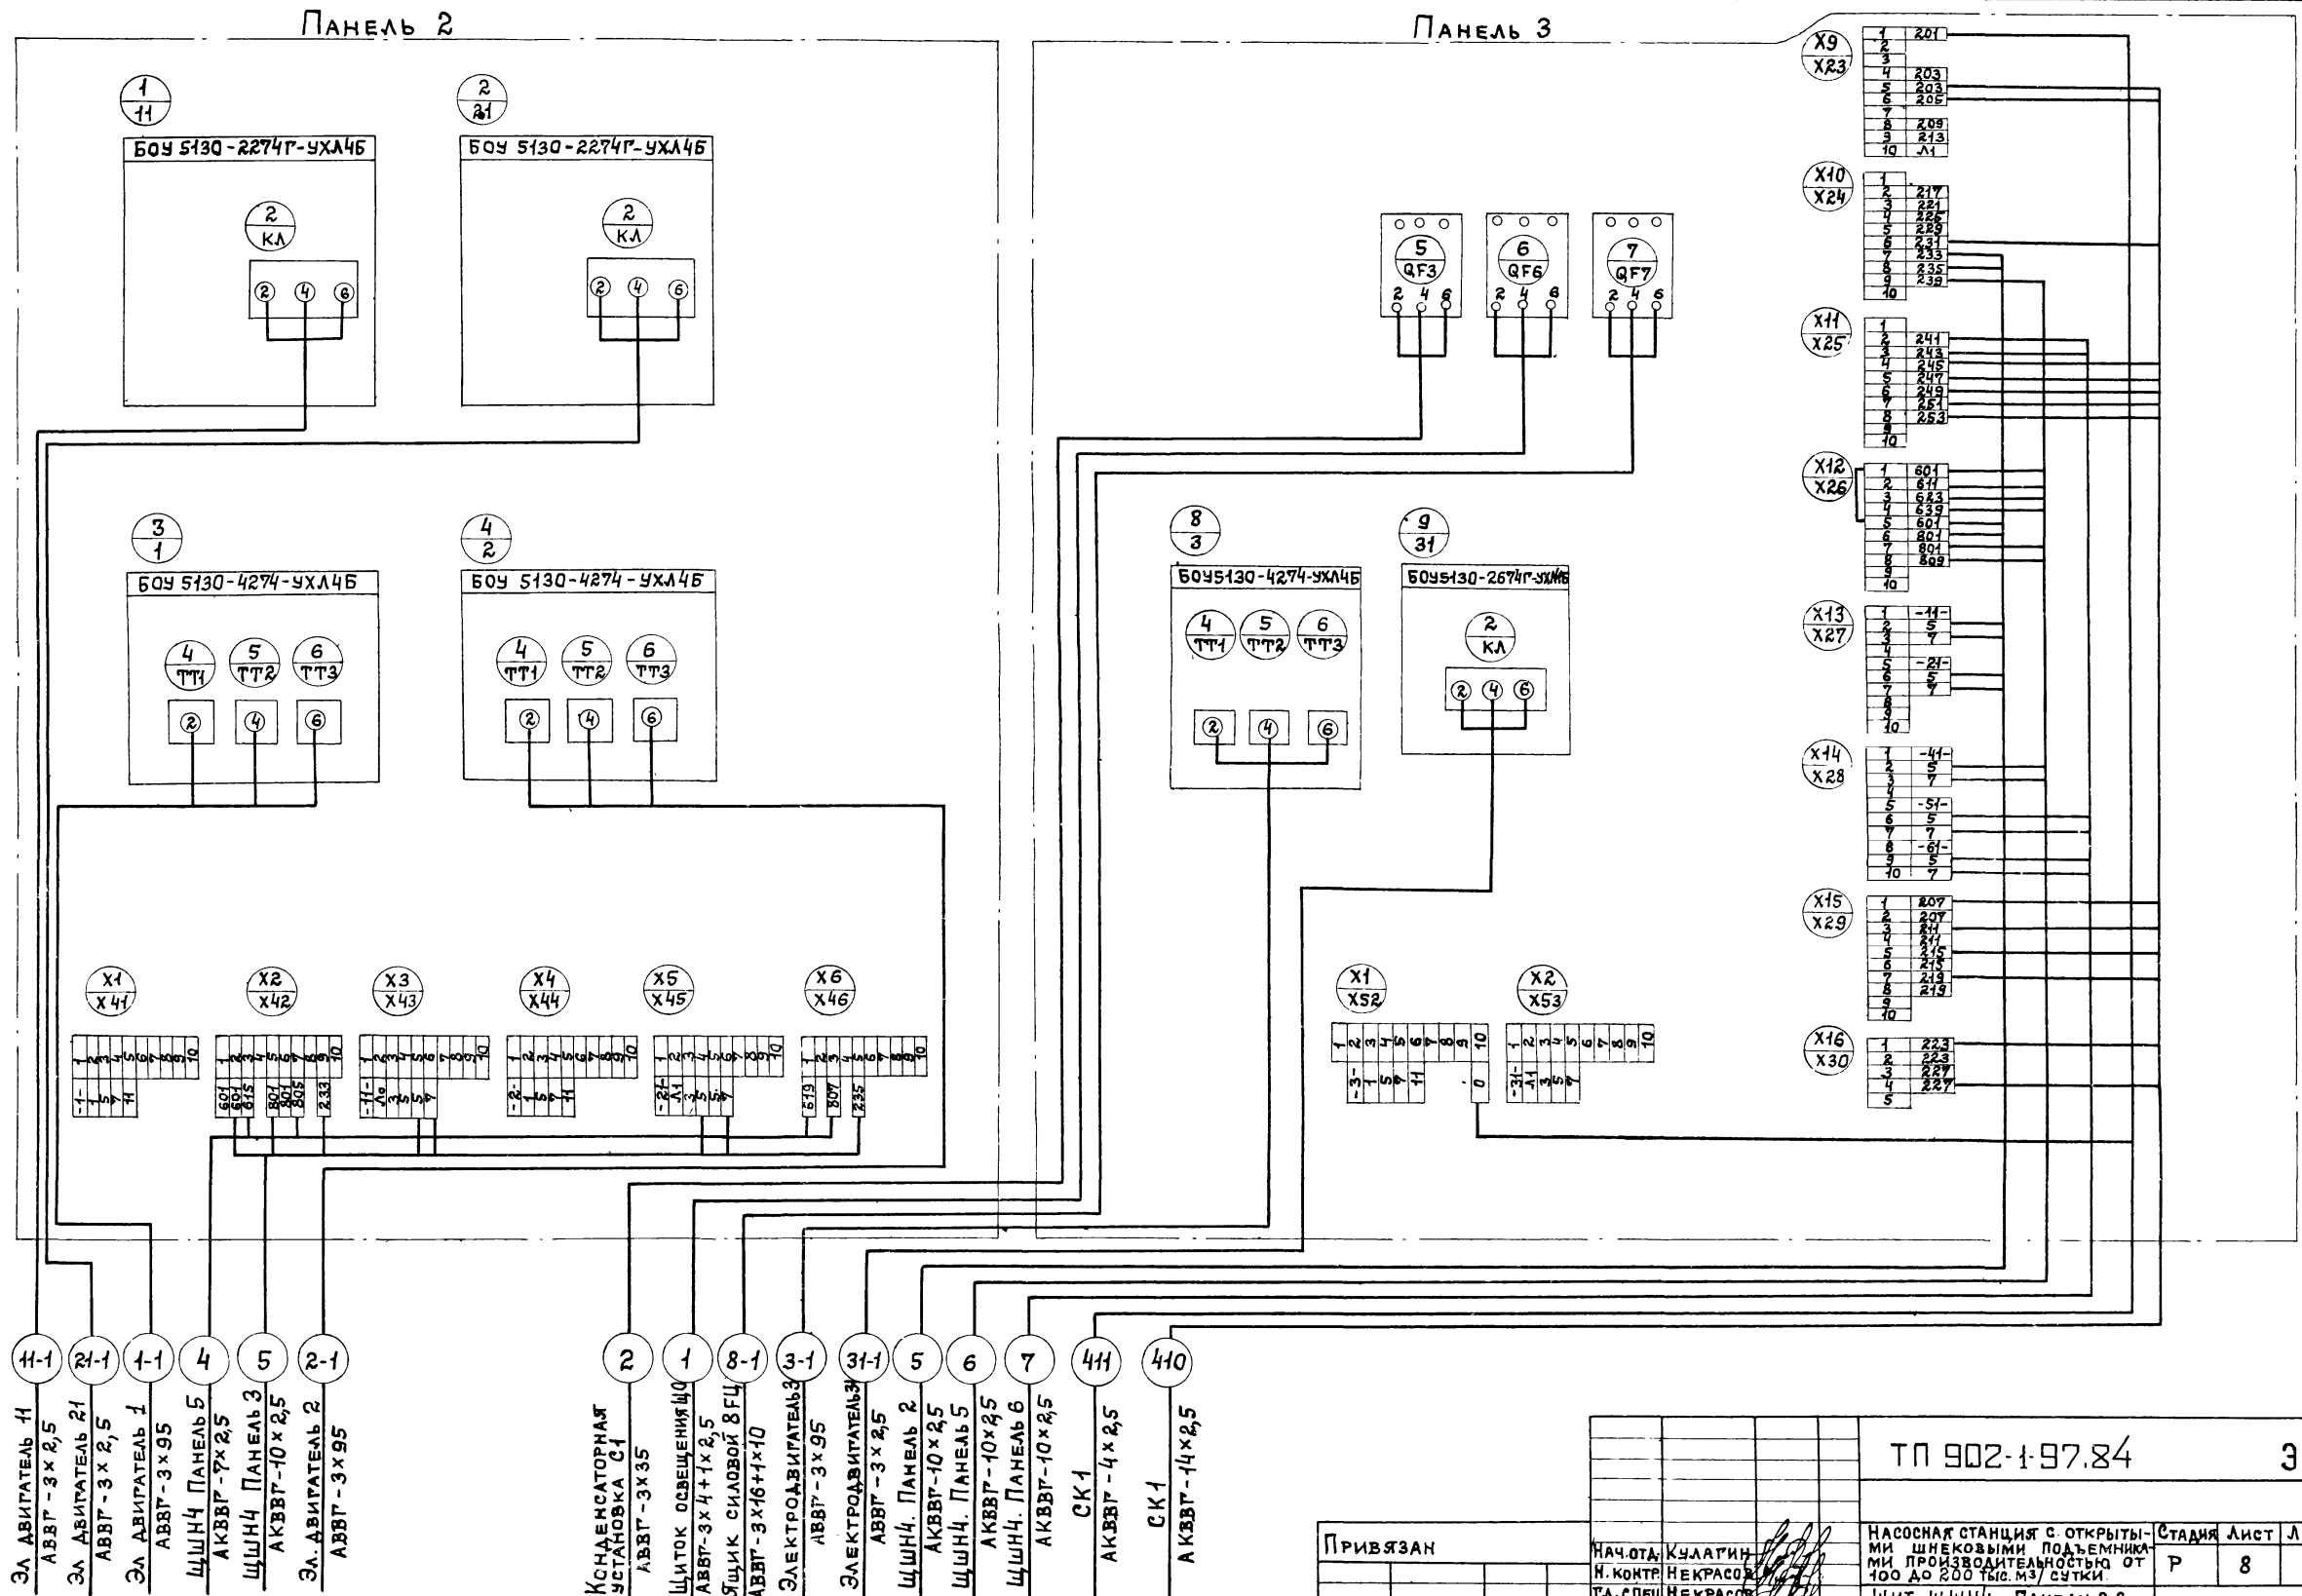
Панель 2

Панель 3

1/11
БОУ 5130-2274Г-УХЛ4Б
2/КЛ
2 4 6

2/21
БОУ 5130-2274Г-УХЛ4Б
2/КЛ
2 4 6

3/1
БОУ 5130-4274-УХЛ4Б
4/ТТ1 5/ТТ2 6/ТТ3
2 4 6

4/2
БОУ 5130-4274-УХЛ4Б
4/ТТ1 5/ТТ2 6/ТТ3
2 4 6

5/QF3 2 4 6
6/QF6 2 4 6
7/QF7 2 4 6

8/3
БОУ5130-4274-УХЛ4Б
4/ТТ1 5/ТТ2 6/ТТ3
2 4 6

9/31
БОУ5130-2674Г-УХЛ4Б
2/КЛ
2 4 6

X9/X23
1 201
2
3
4 203
5 203
6 205
7
8 209
9 213
10 Л1

X10/X24
1
2 217
3 221
4 225
5 229
6 231
7 233
8 235
9 239
10

X11/X25
1
2 241
3 243
4 245
5 247
6 249
7 251
8 253
9
10

X12/X26
1 601
2 611
3 623
4 639
5 601
6 801
7 801
8 809
9
10

X13/X27
1 -11-
2 5
3 7
4
5 -21-
6 5
7 7
8
9
10

X14/X28
1 -41-
2 5
3 7
4
5 -51-
6 5
7 7
8 -61-
9 5
10 7

X15/X29
1 207
2 207
3 211
4 211
5 215
6 215
7 219
8 219
9
10

X16/X30
1 223
2 223
3 227
4 227
5

X1/X41
1 2 3 4 5 6 7 8 9 10
-1- 1 5 7 11

X2/X42
1 2 3 4 5 6 7 8 9 10
601 601 615 801 801 805 233

X3/X43
1 2 3 4 5 6 7 8 9 10
-11- Л0 3 5 7

X4/X44
1 2 3 4 5 6 7 8 9 10
-2- 1 5 7 11

X5/X45
1 2 3 4 5 6 7 8 9 10
-21- Л1 3 5 7

X6/X46
1 2 3 4 5 6 7 8 9 10
619 807 235

X1/X52
1 2 3 4 5 6 7 8 9 10
-3- 1 5 7 11 0

X2/X53
1 2 3 4 5 6 7 8 9 10
-31- Л1 3 5 7

11-1 Эл. двигатель 11 АВВГ-3×2,5
21-1 Эл. двигатель 21 АВВГ-3×2,5
1-1 Эл. двигатель 1 АВВГ-3×95
4 ЩШН4 Панель 5 АКВВГ-7×2,5
5 ЩШН4 Панель 3 АКВВГ-10×2,5
2-1 Эл. двигатель 2 АВВГ-3×95
2 Конденсаторная установка С1 АВВГ-3×35
1 Щиток освещения ЩО АВВГ-3×4+1×2,5
8-1 Ящик силовой 8ГЦ АВВГ-3×16+1×10
3-1 Электродвигатель3 АВВГ-3×95
31-1 Электродвигатель31 АВВГ-3×2,5
5 ЩШН4. Панель 2 АКВВГ-10×2,5
6 ЩШН4. Панель 5 АКВВГ-10×2,5
7 ЩШН4. Панель 6 АКВВГ-10×2,5
411 СК1 АКВВГ-4×2,5
410 СК1 АКВВГ-14×2,5

ТП 902-1-97.84 Э

Привязан
Нач.отд. Кулагин
Н. контр. Некрасов
Гл. спец. Некрасов
Насосная станция с открытыми шнековыми подъемниками производительностью от 100 до 200 тыс. м3/сутки.
Стадия Лист Л
Р 8
Щит ЩШН4. Панели 2,3